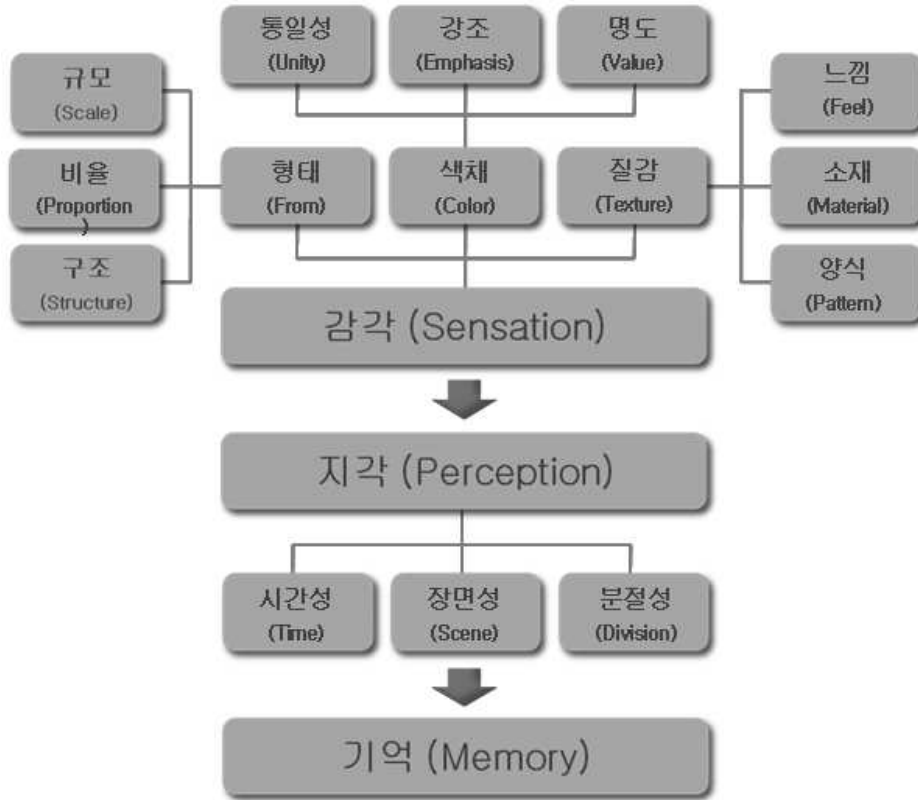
통일성 (Unity)

강조 (Emphasis)

명도 (Value)

규모 (Scale)

비율 (Proportion)

구조 (Structure)

형태 (From)

색채 (Color)

질감 (Texture)

느낌 (Feel)

소재 (Material)

양식 (Pattern)

감각 (Sensation)

지각 (Perception)

시간성 (Time)

장면성 (Scene)

분절성 (Division)

기억 (Memory)